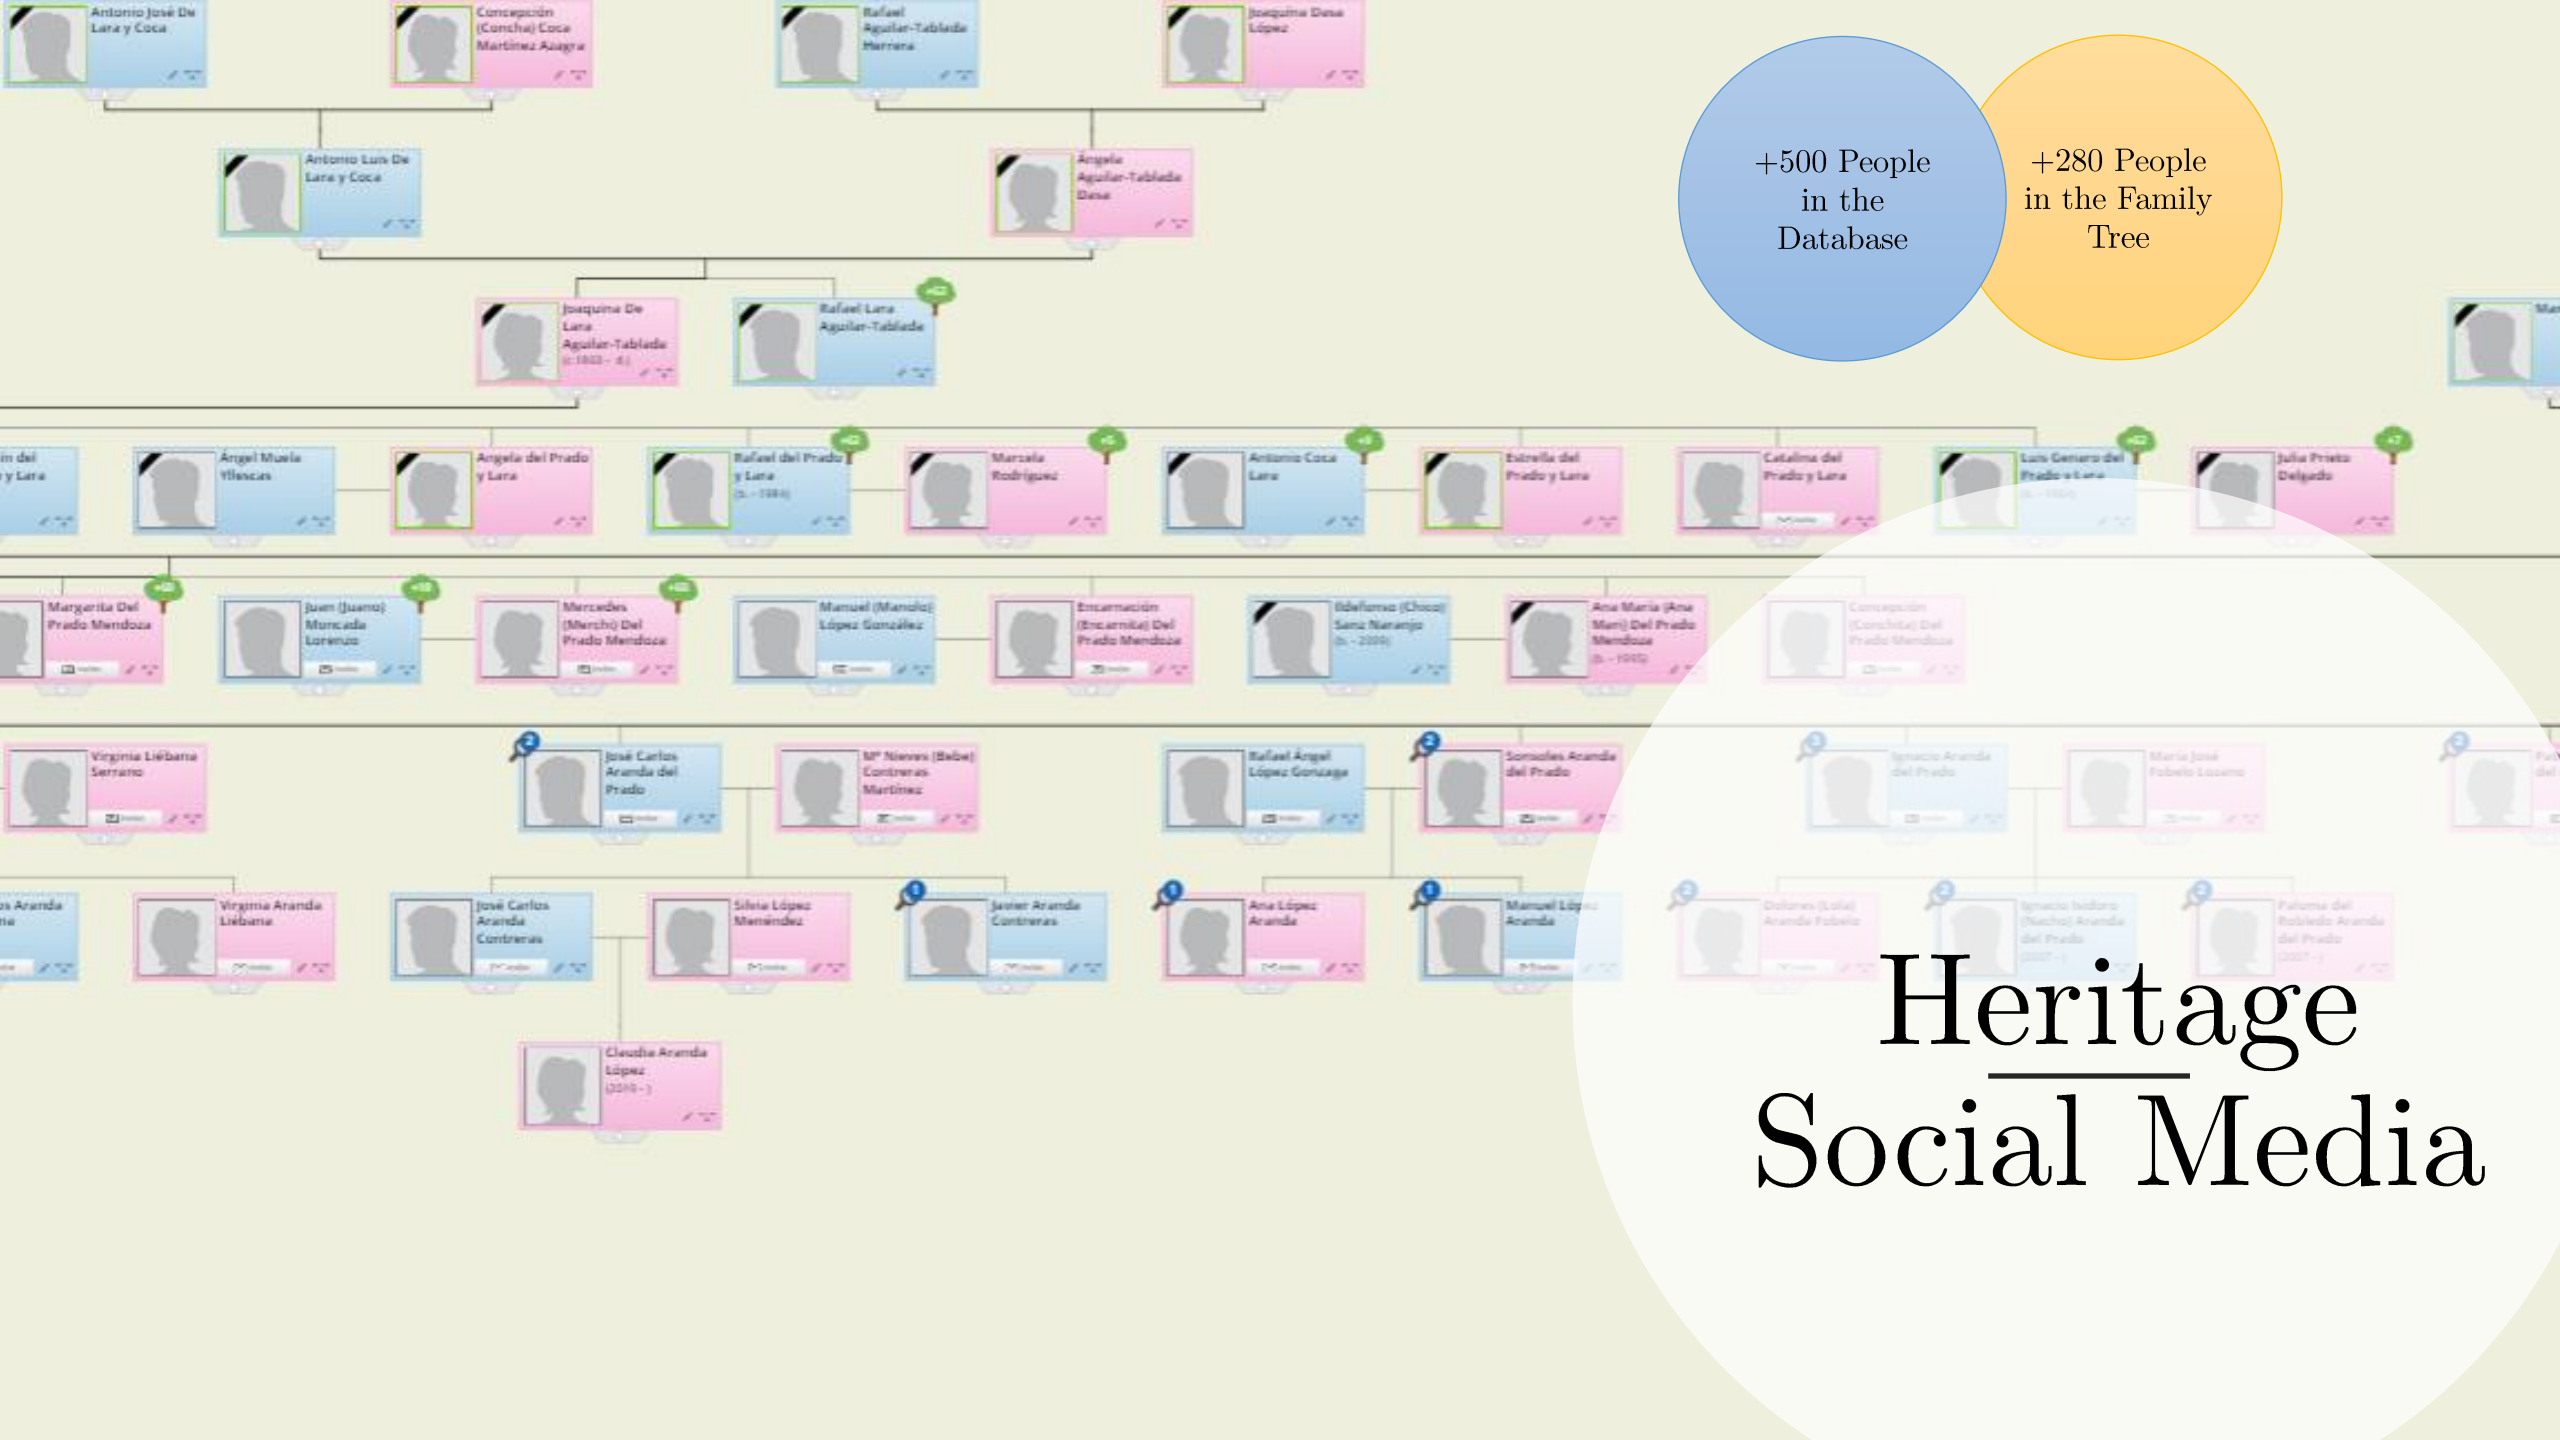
Antonio José De Lara y Coca

Concepción (Concha) Coca Martínez Azagra

Rafael Aguilar-Tablada Herrera

Joaquina Dasa López

Antonio Luis De Lara y Coca

Ángela Aguilar-Tablada Dasa

Joaquina De Lara Aguilar-Tablada

Rafael Lara Aguilar-Tablada

+500 People in the Database

+280 People in the Family Tree

Ángel Muela Yllescas

Ángela del Prado y Lara

Rafael del Prado y Lara

Marcela Rodríguez

Antonio Coca Lara

Estrella del Prado y Lara

Catalina del Prado y Lara

Luis Genaro del Prado y Lara

Julia Prieto Delgado

Margarita Del Prado Mendoza

Juan (Juano) Moncada Lorenzo

Mercedes (Merchi) Del Prado Mendoza

Manuel (Manolo) López González

Encarnación (Encarnita) Del Prado Mendoza

Ildefonso (Choco) Sanz Naranjo

Ana María (Ana Mari) Del Prado Mendoza

Concepción (Conchita) Del Prado Mendoza

Virginia Liébana Serrano

José Carlos Aranda del Prado

Mª Nieves (Bebe) Contreras Martínez

Rafael Ángel López Gonzaga

Sonsoles Aranda del Prado

Ignacio Aranda del Prado

María José Fobelo Lozano

Virginia Aranda Liébana

José Carlos Aranda Contreras

Silvia López Menéndez

Javier Aranda Contreras

Ana López Aranda

Manuel López Aranda

Dolores (Lola) Aranda Fobelo

Ignacio Isidoro (Nacho) Aranda del Prado

Paloma del Robledo Aranda del Prado

Claudia Aranda López

Heritage
Social Media